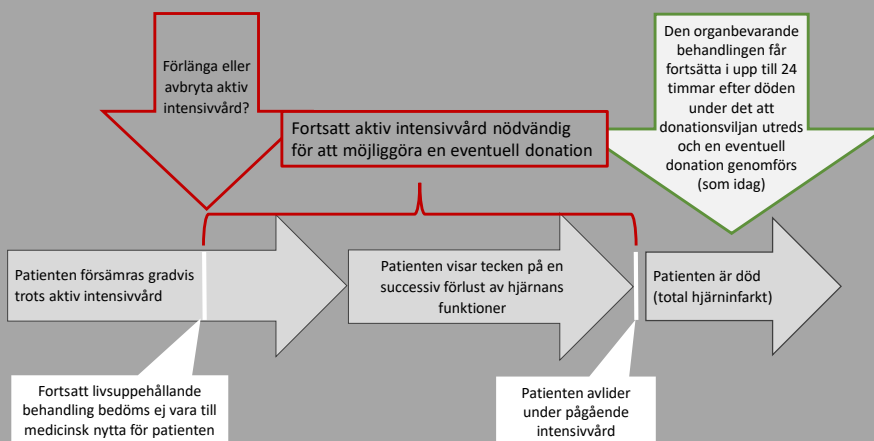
Förlänga eller avbryta aktiv intensivvård?

Fortsatt aktiv intensivvård nödvändig för att möjliggöra en eventuell donation

Den organbevarande behandlingen får fortsätta i upp till 24 timmar efter döden under det att donationsviljan utreds och en eventuell donation genomförs (som idag)

Patienten försämras gradvis trots aktiv intensivvård

Patienten visar tecken på en successiv förlust av hjärnans funktioner

Patienten är död (total hjärninfarkt)

Fortsatt livsuppehållande behandling bedöms ej vara till medicinsk nytta för patienten

Patienten avlider under pågående intensivvård